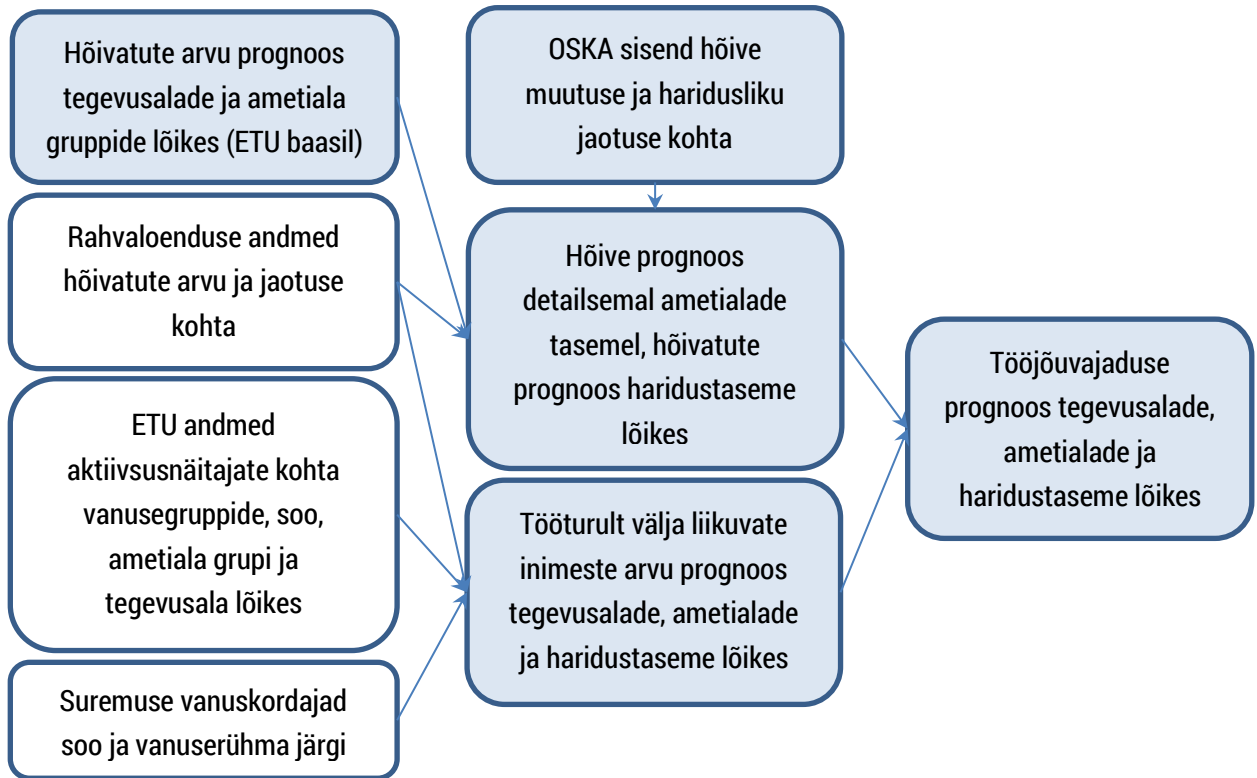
Hõivatute arvu prognoos tegevusalade ja ametiala gruppide lõikes (ETU baasil)

Rahvaloenduse andmed hõivatute arvu ja jaotuse kohta

ETU andmed aktiivsusnäitajate kohta vanusegruppide, soo, ametiala grupi ja tegevusala lõikes

Suremuse vanuskordajad soo ja vanuserühma järgi

OSKA sisend hõive muutuse ja haridusliku jaotuse kohta

Hõive prognoos detailsemal ametialade tasemel, hõivatute prognoos haridustaseme lõikes

Tööturult välja liikuvate inimeste arvu prognoos tegevusalade, ametialade ja haridustaseme lõikes

Tööjõuvajaduse prognoos tegevusalade, ametialade ja haridustaseme lõikes